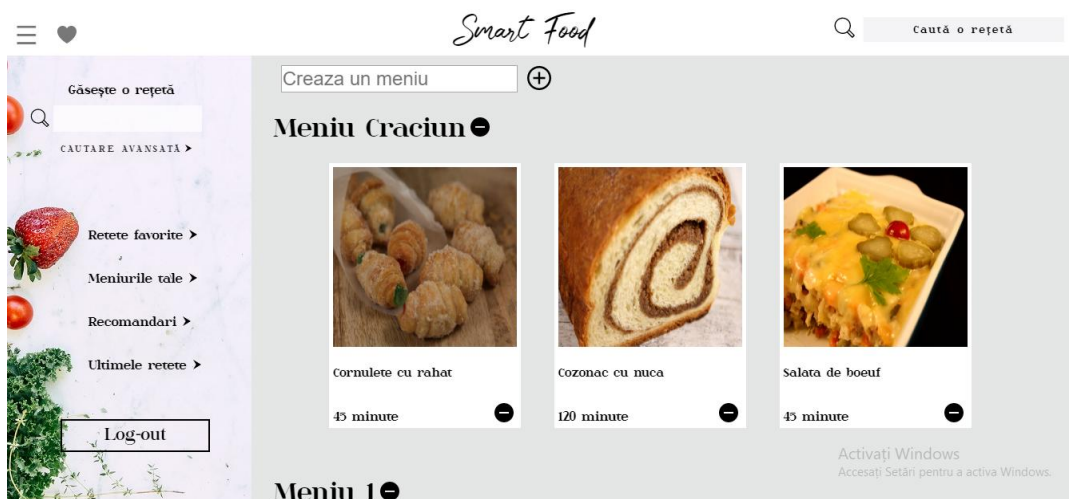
Smart Food

Caută o rețetă

Găsește o rețetă

CAUTARE AVANSATĂ >

Retete favorite >

Meniurile tale >

Recomandari >

Ultimele retete >

Log-out

Creaza un meniu

Meniu Craciun

Cornulete cu rahat

45 minute

Cozonac cu nuca

120 minute

Salata de boeuf

45 minute

Activați Windows
Accesați Setări pentru a activa Windows.

Meniu 1